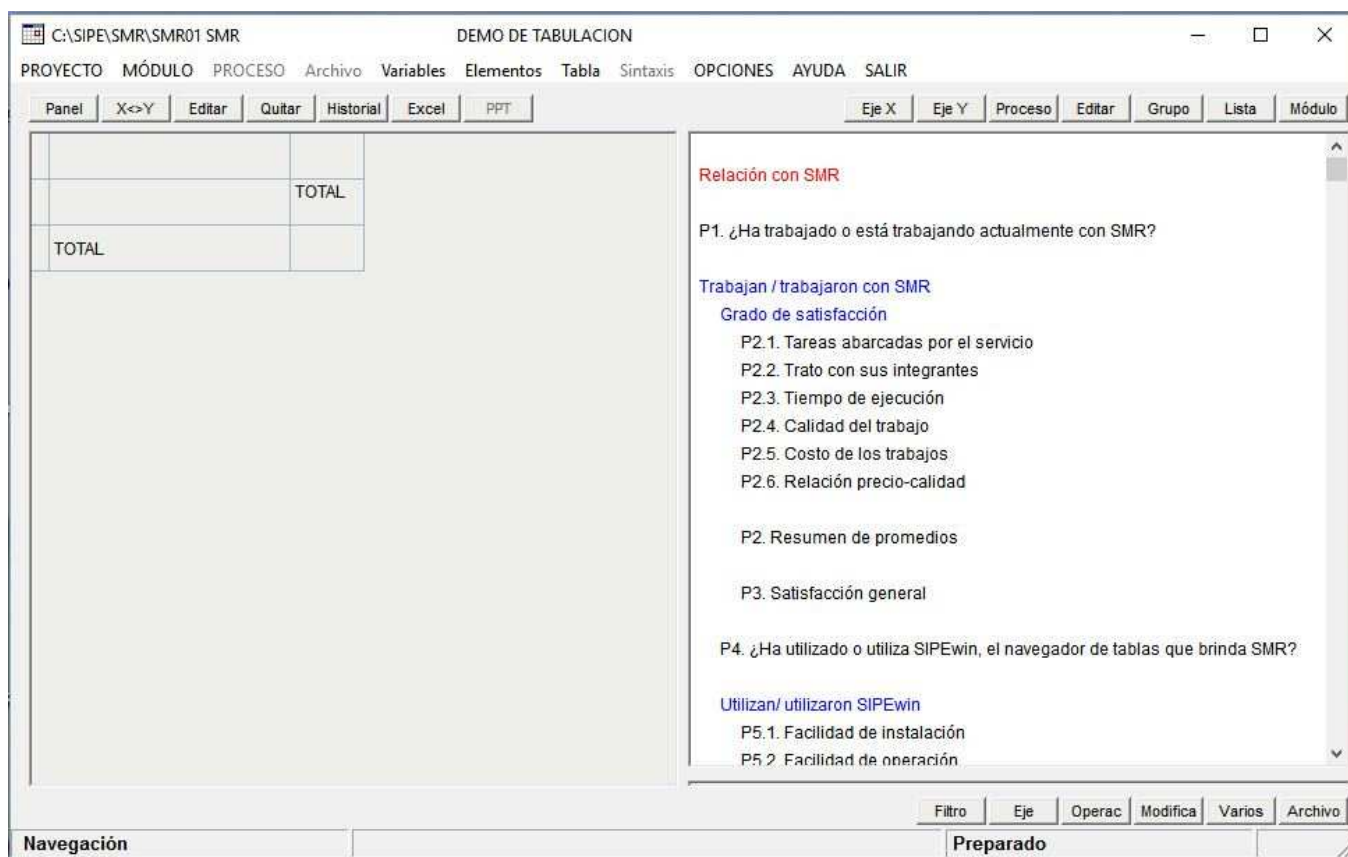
C:\SIPE\SMR\SMR01 SMR DEMO DE TABULACION

PROYECTO MÓDULO PROCESO Archivo Variables Elementos Tabla Sintaxis OPCIONES AYUDA SALIR

Panel X<>Y Editar Quitar Historial Excel PPT

Eje X Eje Y Proceso Editar Grupo Lista Módulo

| | |
|---|---|
| | TOTAL |
| TOTAL | |

Relación con SMR

P1. ¿Ha trabajado o está trabajando actualmente con SMR?

Trabajan / trabajaron con SMR

Grado de satisfacción

P2.1. Tareas abarcadas por el servicio

P2.2. Trato con sus integrantes

P2.3. Tiempo de ejecución

P2.4. Calidad del trabajo

P2.5. Costo de los trabajos

P2.6. Relación precio-calidad

P2. Resumen de promedios

P3. Satisfacción general

P4. ¿Ha utilizado o utiliza SIPEwin, el navegador de tablas que brinda SMR?

Utilizan/ utilizaron SIPEwin

P5.1. Facilidad de instalación

P5.2. Facilidad de operación

Filtro Eje Operac Modifica Varios Archivo

Navegación

Preparado